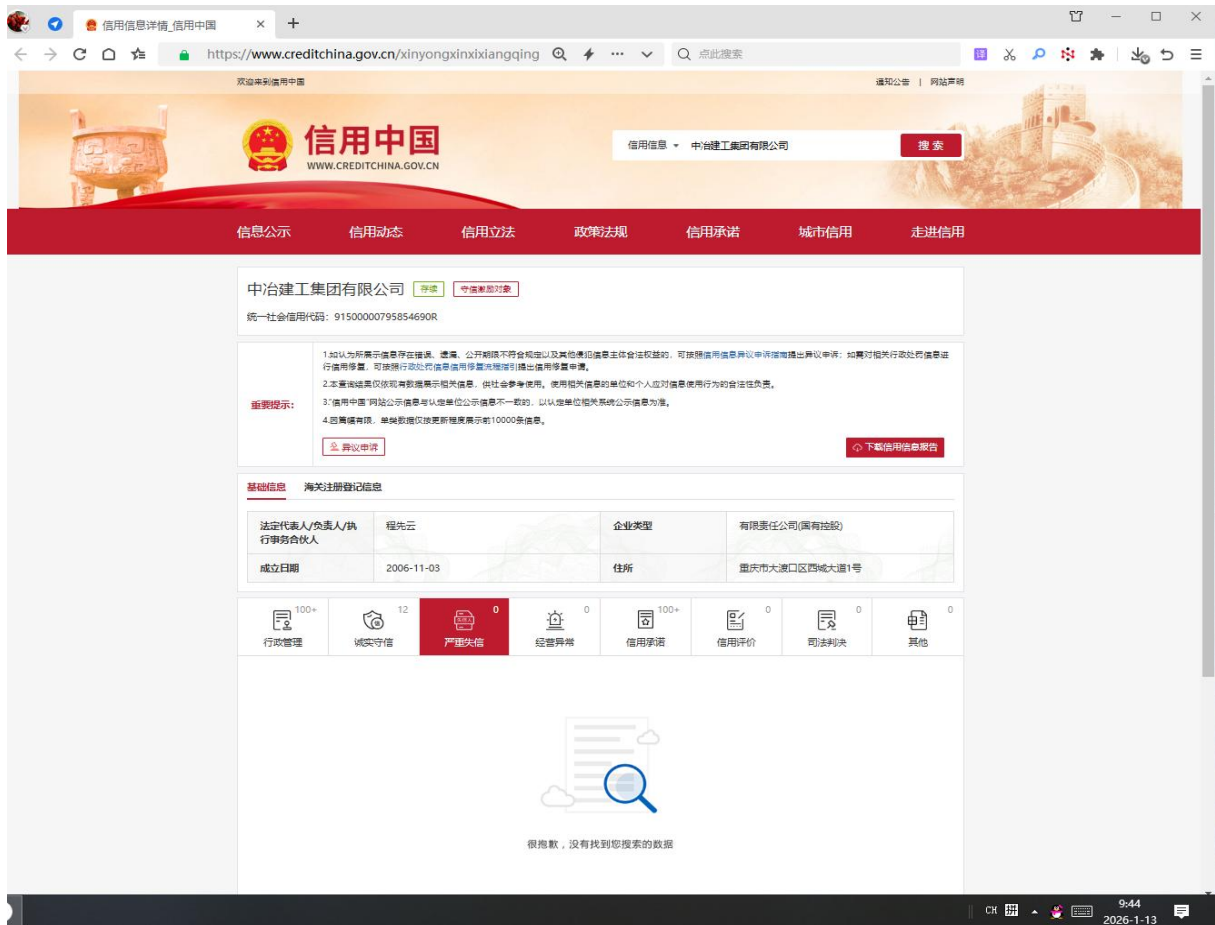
信用信息详情_信用中国 ×  +

https://www.creditchina.gov.cn/xinyongxinxixiangqing

点此搜索

欢迎来到信用中国

通知公告 | 网站声明

信用中国
WWW.CREDITCHINA.GOV.CN

信用信息 ▾ 中冶建工集团有限公司

搜 索

信息公示 信用动态 信用立法 政策法规 信用承诺 城市信用 走进信用

中冶建工集团有限公司 存续 守信激励对象

统一社会信用代码：91500000795854690R

重要提示：

1.如认为所展示信息存在错误、遗漏、公开期限不符合规定以及其他侵犯信息主体合法权益的，可按照信用信息异议申诉指南提出异议申诉；如需对相关行政处罚信息进行信用修复，可按照行政处罚信息信用修复流程指引提出信用修复申请。

2.本查询结果仅依现有数据展示相关信息，供社会参考使用。使用相关信息的单位和个人应对信息使用行为的合法性负责。

3."信用中国"网站公示信息与认定单位公示信息不一致的，以认定单位相关系统公示信息为准。

4.因篇幅有限，单类数据仅按更新程度展示前10000条信息。

异议申诉

下载信用信息报告

基础信息 海关注册登记信息

| 法定代表人/负责人/执行事务合伙人 | 程先云 | 企业类型 | 有限责任公司(国有控股) |
|---|---|---|---|
| 成立日期 | 2006-11-03 | 住所 | 重庆市大渡口区西城大道1号 |

100+ 行政管理
12 诚实守信
0 严重失信
0 经营异常
100+ 信用承诺
0 信用评价
0 司法判决
0 其他

很抱歉，没有找到您搜索的数据

CH 9:44 2026-1-13